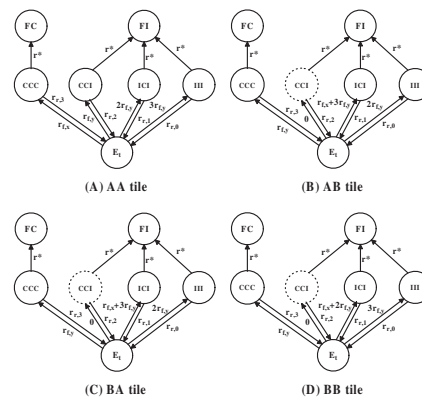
FC
r*
CCC
$r_{r,3}$
$r_{f,x}$
FI
r*
r*
r*
CCI
ICI
III
$r_{f,y}$
$r_{r,2}$
$2r_{f,y}$
$r_{r,1}$
$3r_{f,y}$
$r_{r,0}$
$E_i$
(A) AA tile

FC
r*
CCC
$r_{r,3}$
$r_{f,y}$
FI
r*
r*
r*
CCI
ICI
III
0
$r_{f,x}+3r_{f,y}$
$r_{r,1}$
$2r_{f,y}$
$r_{r,0}$
$E_i$
(B) AB tile

FC
r*
CCC
$r_{r,3}$
$r_{f,y}$
FI
r*
r*
r*
CCI
ICI
III
0
$r_{f,x}+3r_{f,y}$
$r_{r,2}$
$r_{r,1}$
$2r_{f,y}$
$r_{r,0}$
$E_i$
(C) BA tile

FC
r*
CCC
$r_{r,3}$
$r_{f,y}$
FI
r*
r*
r*
CCI
ICI
III
0
$r_{f,x}+2r_{f,y}$
$r_{r,2}$
$r_{r,1}$
$3r_{f,y}$
$r_{r,0}$
$E_i$
(D) BB tile